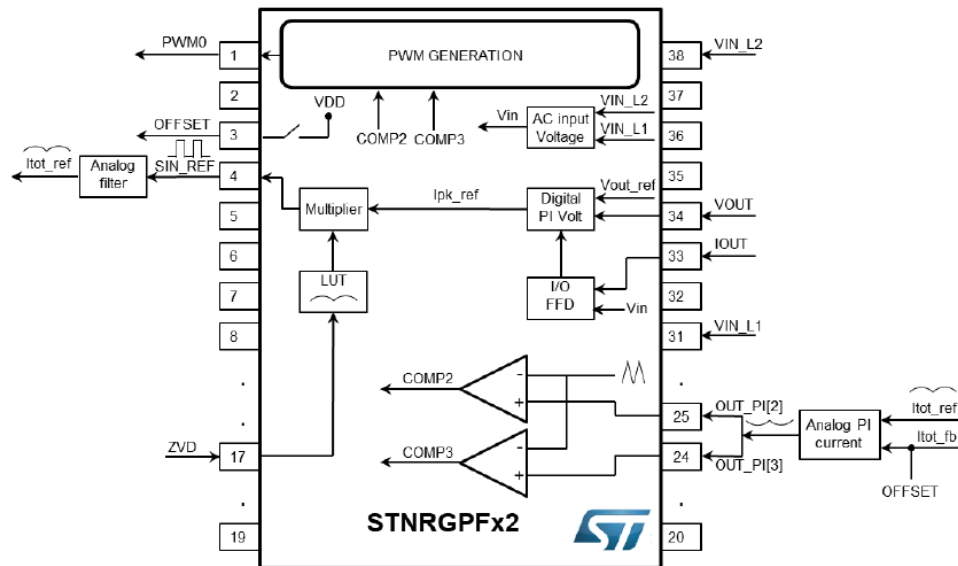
PWM0
1
PWM GENERATION
38
VIN_L2
2
37
VIN_L2
VDD
Vin
AC input Voltage
OFFSET
3
36
VIN_L1
COMP2
COMP3
Itot_ref
Analog filter
SIN_REF
4
35
Vout_ref
Ipk_ref
Digital PI Volt
5
Multiplier
34
VOUT
6
33
IOUT
LUT
7
I/O FFD
32
Vin
8
31
VIN_L1
.
.
COMP2
-
+
25
OUT_PI[2]
Analog PI current
Itot_ref
Itot_fb
.
COMP3
-
+
ZVD
17
24
OUT_PI[3]
OFFSET
.
.
19
STNRGPFx2
20